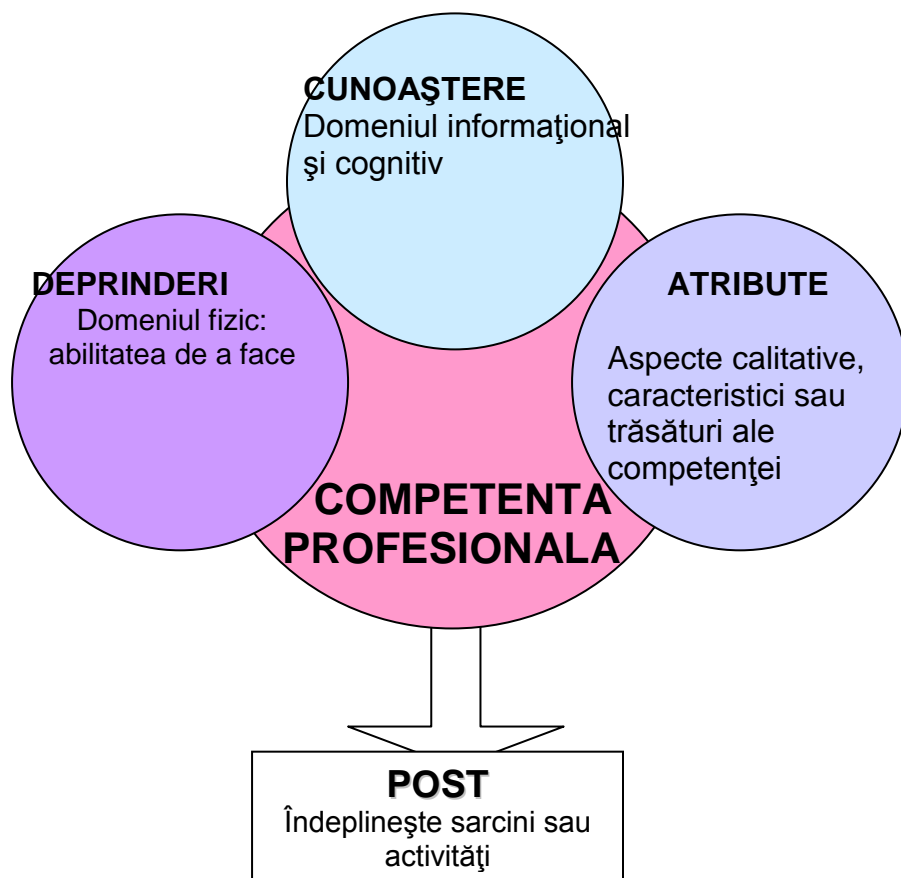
CUNOAŞTERE
Domeniul informaţional şi cognitiv

DEPRINDERI
Domeniul fizic: abilitatea de a face

ATRIBUTE

Aspecte calitative, caracteristici sau trăsături ale competenţei

COMPETENTA PROFESIONALA

POST
Îndeplineşte sarcini sau activităţi